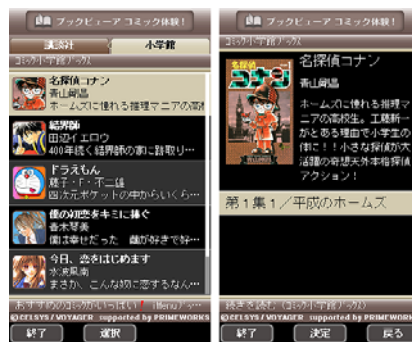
ブックビューア コミック体験!

講談社 小学館

コミック小学館ブックス

名探偵コナン
青山剛昌
ホームズに憧れる推理マニアの高校

結界師
田辺イエロウ
400年続く結界師の家に跡取り...

ドラえもん
藤子・F・不二雄
四次元ポケットの中からいくら...

僕の初恋をキミに捧ぐ
青木琴美
僕は幸せだった 誰かが好きで好...

今日、恋をはじめます
水波風南
まさか、こんな奴に恋するなん...

おすすめのコミックがいっぱい! [Menu]メ...

©CELSYS / VOYAGER supported by PRIMEWORKS

終了 選択

ブックビューア コミック体験!

コミック小学館ブックス

名探偵コナン
名探偵コナン
青山剛昌
ホームズに憧れる推理マニアの高校生、工藤新一がとある理由で小学生の体に…!! 小さな探偵が大活躍の奇想天外本格探偵アクション!

第1集1/平成のホームズ

続きを読む (コミック小学館ブックス)
©CELSYS / VOYAGER supported by PRIMEWORKS

終了 決定 戻る